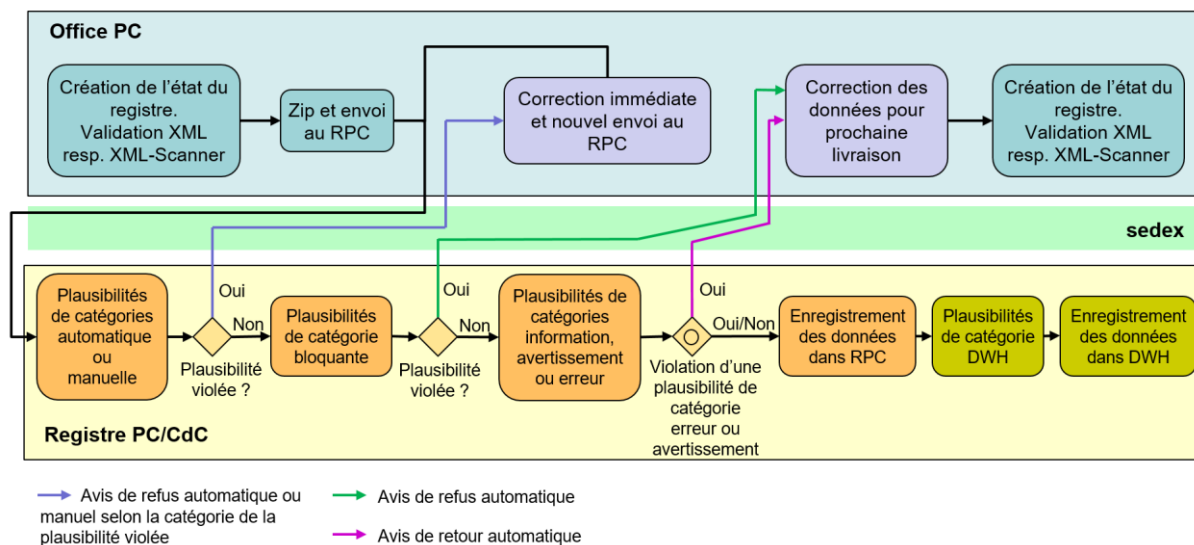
Office PC

Création de l'état du registre. Validation XML resp. XML-Scanner

Zip et envoi au RPC

Correction immédiate et nouvel envoi au RPC

Correction des données pour prochaine livraison

Création de l'état du registre. Validation XML resp. XML-Scanner

sedex

Plausibilités de catégories automatique ou manuelle

Oui

Non

Plausibilité violée ?

Plausibilités de catégorie bloquante

Oui

Non

Plausibilité violée ?

Plausibilités de catégories information, avertissement ou erreur

Oui

Oui/Non

Violation d'une plausibilité de catégorie erreur ou avertissement

Enregistrement des données dans RPC

Plausibilités de catégorie DWH

Enregistrement des données dans DWH

Registre PC/CdC

Avis de refus automatique ou manuel selon la catégorie de la plausibilité violée

Avis de refus automatique

Avis de retour automatique